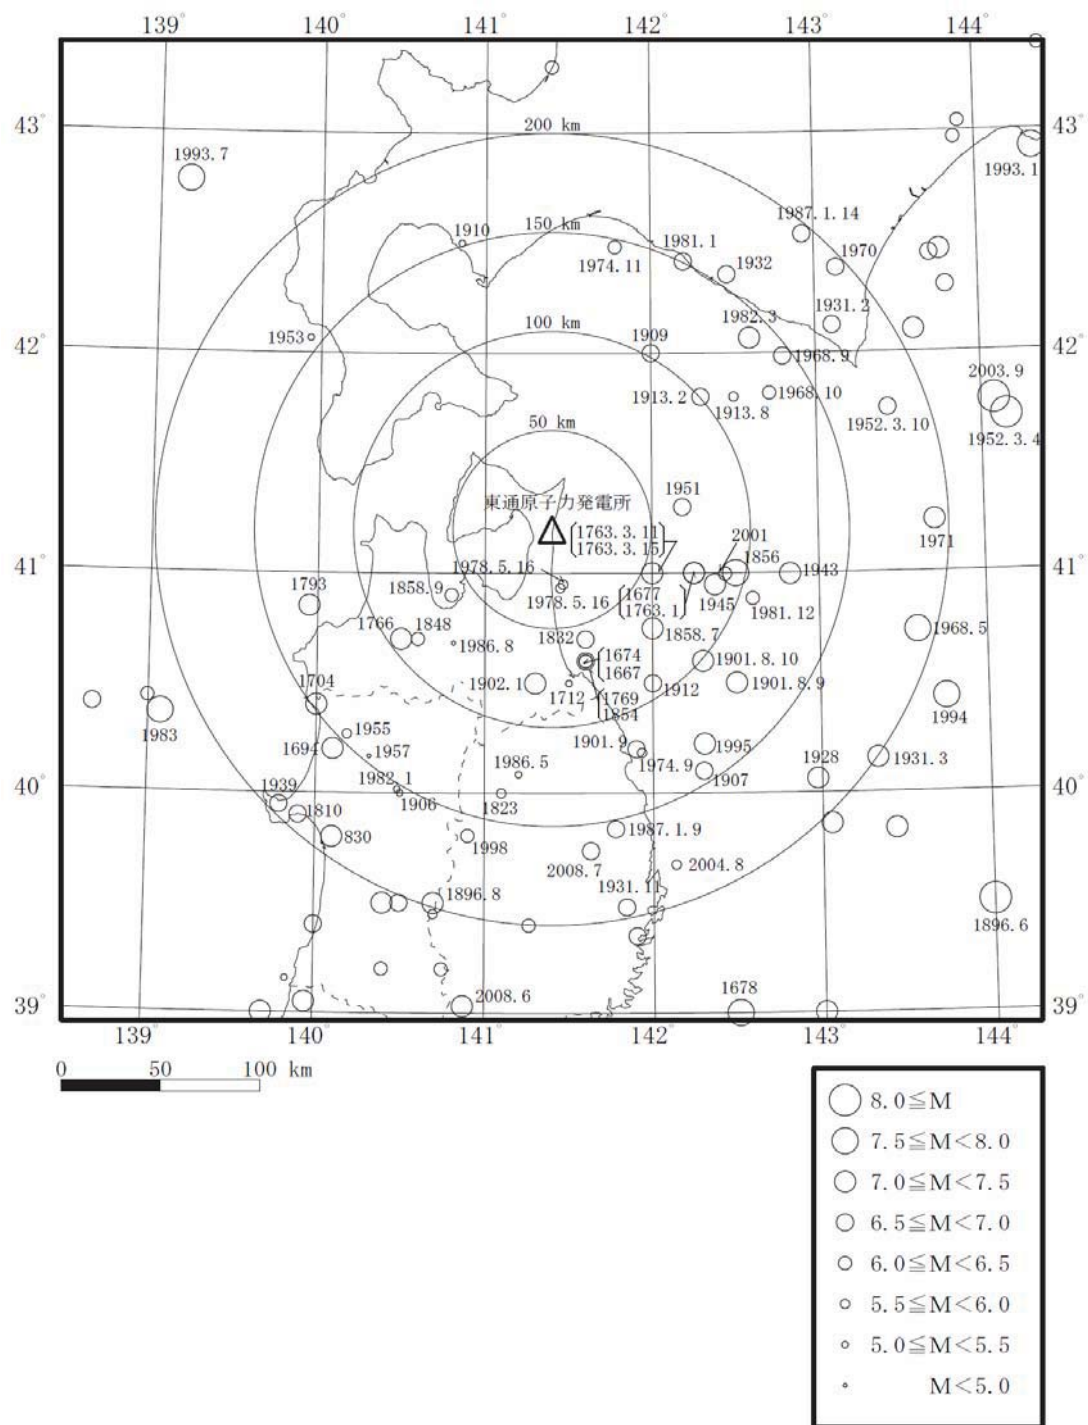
139° 140° 141° 142° 143° 144°

43° 43°

200 km

1993. 7

1993. 1

1987. 1. 14

1910

150 km

1981. 1

1970

1974. 11

1932

1931. 2

1982. 3

1953

100 km

1909

42° 42°

1968. 9

2003. 9

1913. 2

1913. 8

1968. 10

1952. 3. 10

1952. 3. 4

50 km

1951

東通原子力発電所

1763. 3. 11
1763. 3. 15

1971

2001

1856

41° 41°

1978. 5. 16

1943

1793

1858. 9

1978. 5. 16

1677
1763. 1

1945

1981. 12

1766

1848

1832

1858. 7

1968. 5

1986. 8

1674
1667

1901. 8. 10

1704

1902. 1

1712

1769
1854

1912

1901. 8. 9

1994

1983

1955

1694

1957

1901. 9

1995

1928

1931. 3

1986. 5

1974. 9

1939

1982. 1

1907

40° 40°

1810

1906

1823

830

1998

1987. 1. 9

2004. 8

2008. 7

1896. 8

1931. 11

1896. 6

1678

2008. 6

39° 39°

139° 140° 141° 142° 143° 144°

0 50 100 km

$8.0 \leqq M$
$7.5 \leqq M < 8.0$
$7.0 \leqq M < 7.5$
$6.5 \leqq M < 7.0$
$6.0 \leqq M < 6.5$
$5.5 \leqq M < 6.0$
$5.0 \leqq M < 5.5$
$M < 5.0$